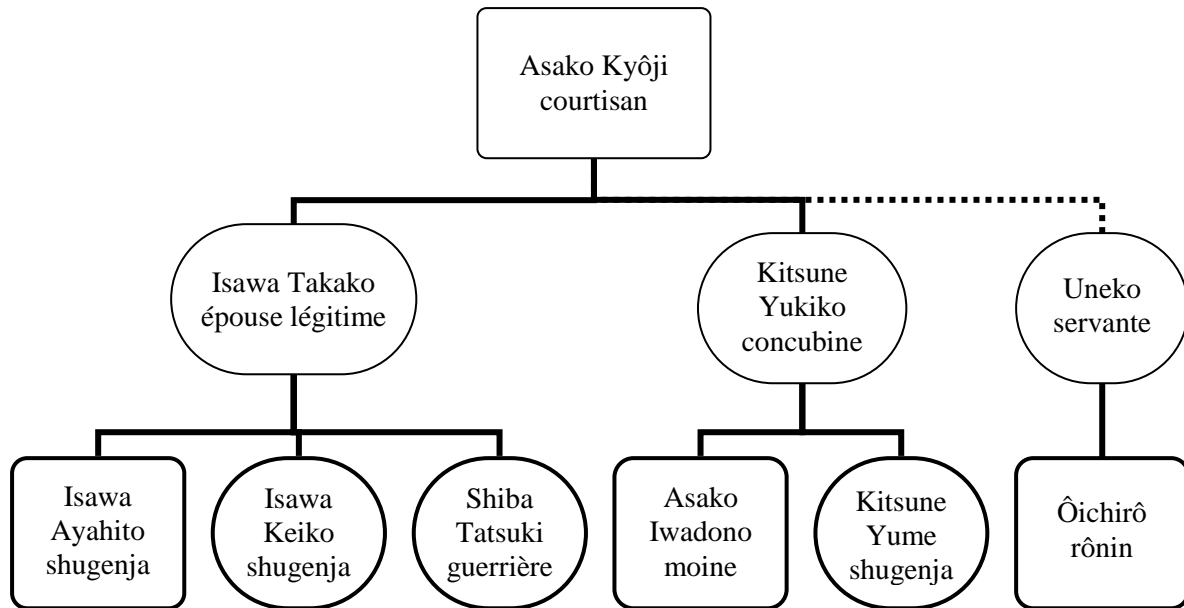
Asako Kyôji
courtisan

Isawa Takako
épouse légitime

Kitsune
Yukiko
concubine

Uneko
servante

Isawa
Ayahito
shugenja

Isawa
Keiko
shugenja

Shiba
Tatsuki
guerrière

Asako
Iwadono
moine

Kitsune
Yume
shugenja

Ôichirô
rônin